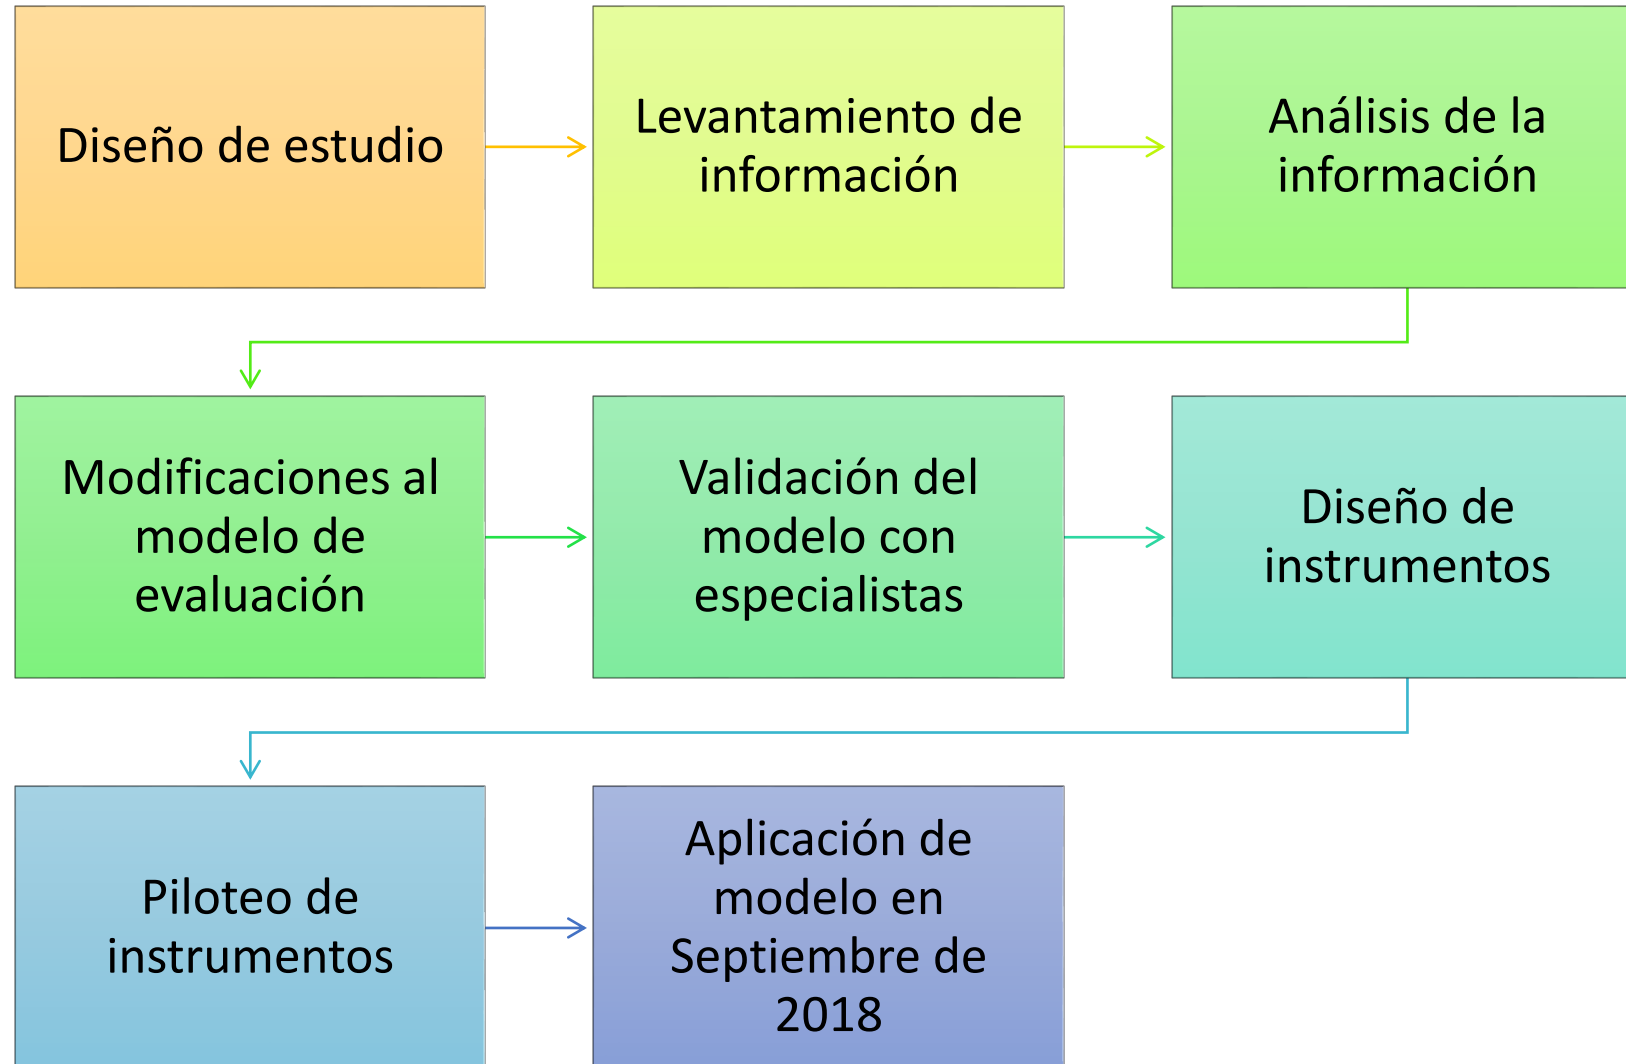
Diseño de estudio

Levantamiento de información

Análisis de la información

Modificaciones al modelo de evaluación

Validación del modelo con especialistas

Diseño de instrumentos

Piloteo de instrumentos

Aplicación de modelo en Septiembre de 2018